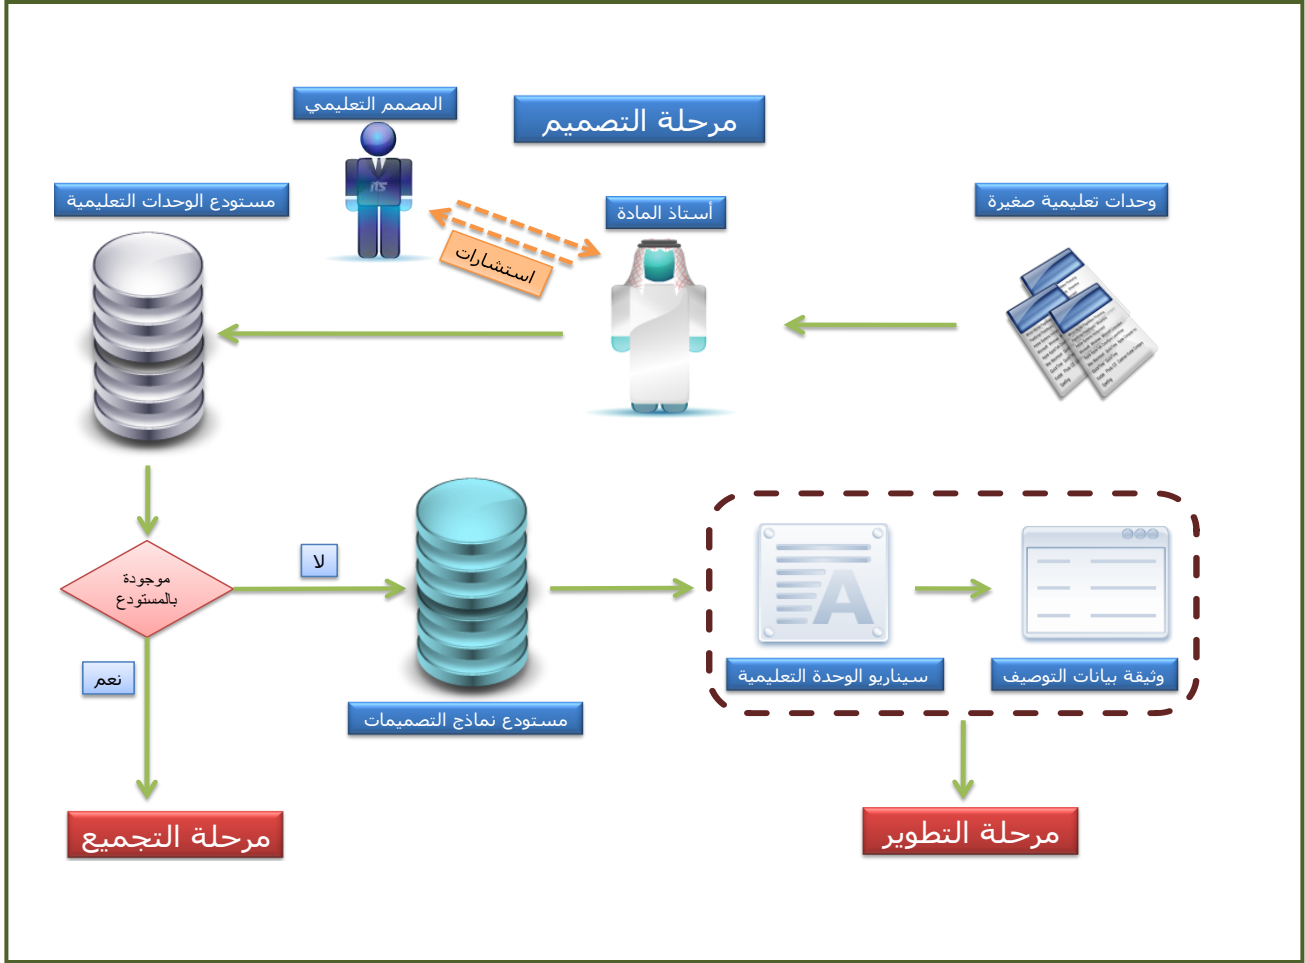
مرحلة التصميم

المصمم التعليمي

مستودع الوحدات التعليمية

أستاذ المادة

وحدات تعليمية صغيرة

استشارات

موجودة بالمستودع

لا

نعم

مستودع نماذج التصميمات

سيناريو الوحدة التعليمية

وثيقة بيانات التوصيف

مرحلة التجميع

مرحلة التطوير